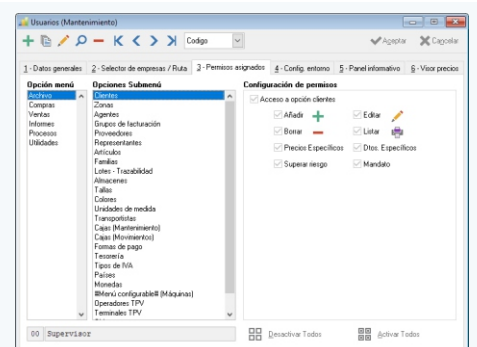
Usuarios (Mantenimiento)

Codigo

Aceptar Cancelar

1 - Datos generales | 2 - Selector de empresas / Ruta | 3 - Permisos asignados | 4 - Config. entorno | 5 - Panel informativo | 6 - Visor precios

Opción menú
Archivo
Compras
Ventas
Informes
Procesos
Utilidades

Opciones Submenú
Clientes
Zonas
Agentes
Grupos de facturación
Proveedores
Representantes
Artículos
Familias
Lotes - Trazabilidad
Almacenes
Tallas
Colores
Unidades de medida
Transportistas
Cajas (Mantenimiento)
Cajas (Movimientos)
Formas de pago
Tesorería
Tipos de IVA
Países
Monedas
Menú configurable (Máquinas)
Operadores TPV
Terminales TPV

Configuración de permisos
Acceso a opción clientes
Añadir
Editar
Borrar
Listar
Precios Específicos
Dtos. Específicos
Superar riesgo
Mandato

00 Supervisor

Desactivar Todos

Activar Todos